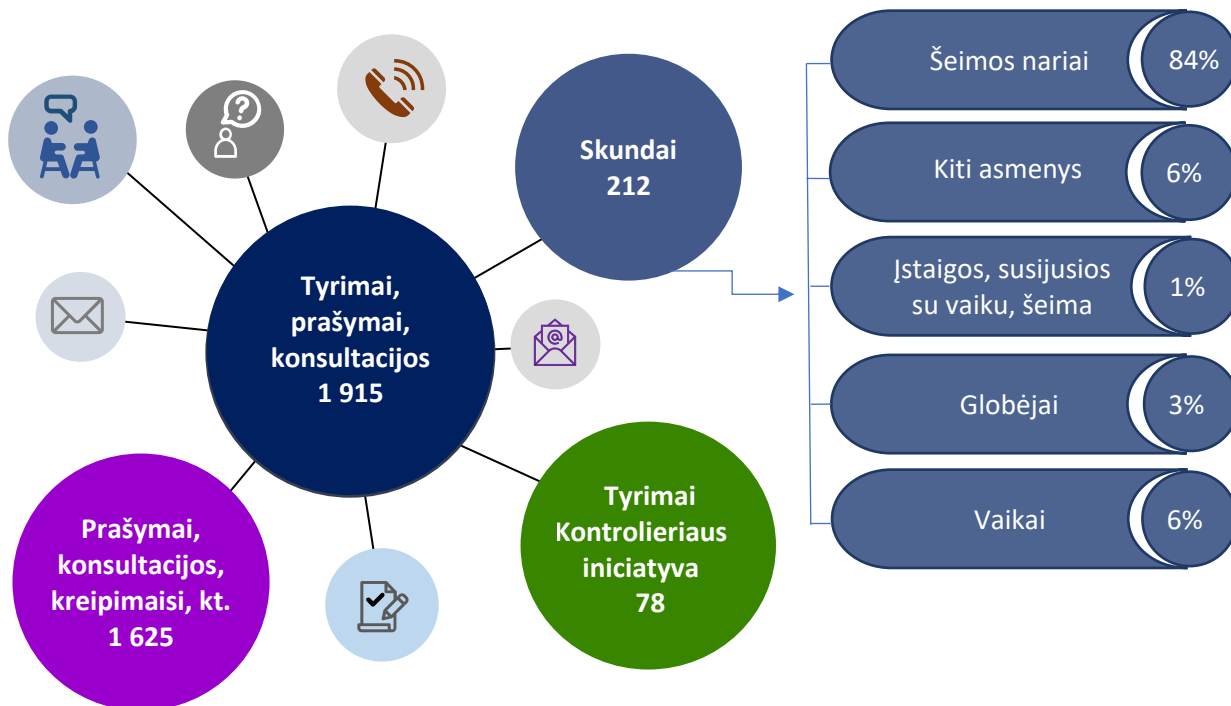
Tyrimai, prašymai, konsultacijos
1 915

Skundai
212

Tyrimai Kontrolieriaus iniciatyva
78

Prašymai, konsultacijos, kreipimaisi, kt.
1 625

Šeimos nariai 84%

Kiti asmenys 6%

Įstaigos, susijusios su vaiku, šeima 1%

Globėjai 3%

Vaikai 6%